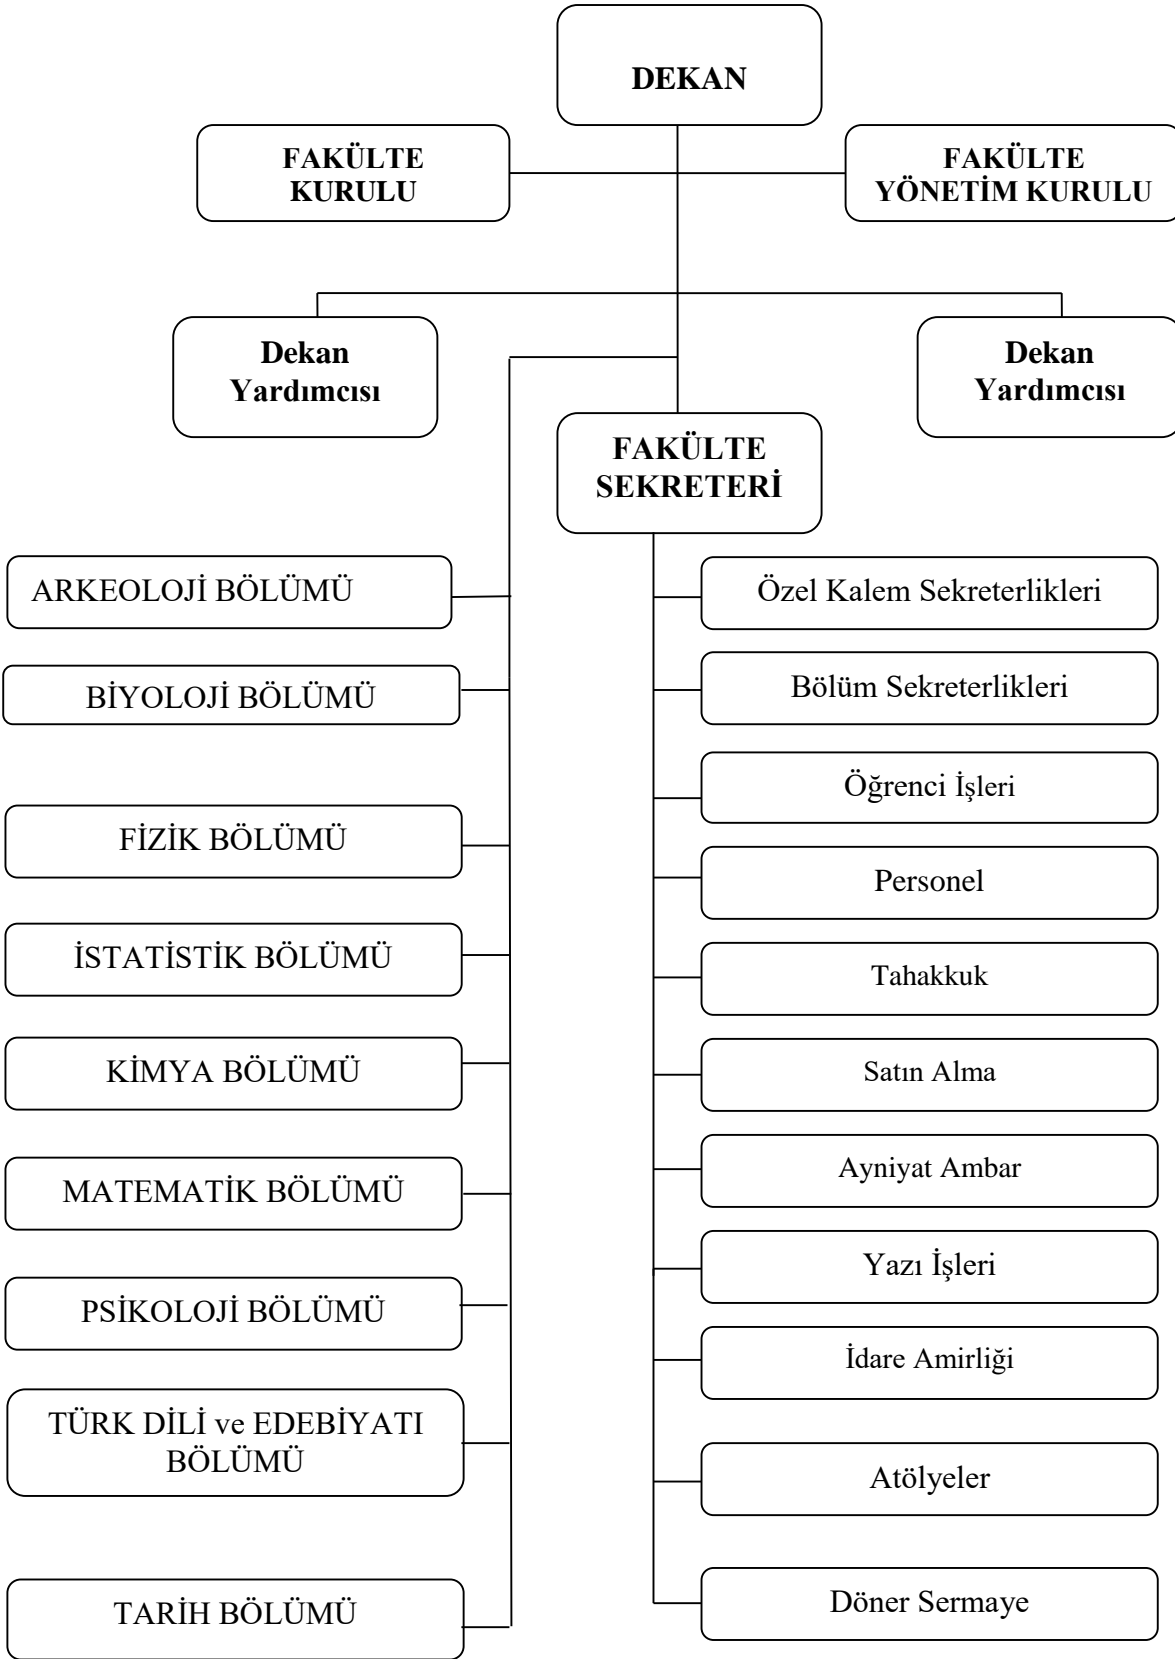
DEKAN

FAKÜLTE KURULU

FAKÜLTE YÖNETİM KURULU

Dekan Yardımcısı

Dekan Yardımcısı

FAKÜLTE SEKRETERİ

ARKEOLOJİ BÖLÜMÜ

BİYOLOJİ BÖLÜMÜ

FİZİK BÖLÜMÜ

İSTATİSTİK BÖLÜMÜ

KİMYA BÖLÜMÜ

MATEMATİK BÖLÜMÜ

PSİKOLOJİ BÖLÜMÜ

TÜRK DİLİ ve EDEBİYATI BÖLÜMÜ

TARİH BÖLÜMÜ

Özel Kalem Sekreterlikleri

Bölüm Sekreterlikleri

Öğrenci İşleri

Personel

Tahakkuk

Satın Alma

Ayniyat Ambar

Yazı İşleri

İdare Amirliği

Atölyeler

Döner Sermaye